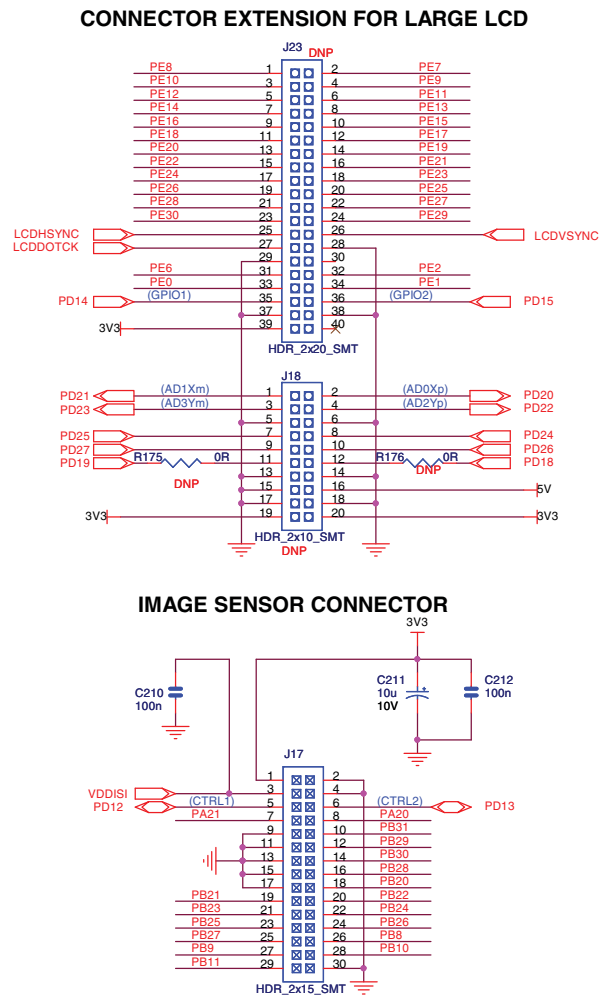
CONNECTOR EXTENSION FOR LARGE LCD

J23 DNP

| | | | |
|---|---|---|---|
| PE8 | 1 | 2 | PE7 |
| PE10 | 3 | 4 | PE9 |
| PE12 | 5 | 6 | PE11 |
| PE14 | 7 | 8 | PE13 |
| PE16 | 9 | 10 | PE15 |
| PE18 | 11 | 12 | PE17 |
| PE20 | 13 | 14 | PE19 |
| PE22 | 15 | 16 | PE21 |
| PE24 | 17 | 18 | PE23 |
| PE26 | 19 | 20 | PE25 |
| PE28 | 21 | 22 | PE27 |
| PE30 | 23 | 24 | PE29 |
| LCDHSYNC | 25 | 26 | LCDVSYNC |
| LCDDOTCK | 27 | 28 | |
| | 29 | 30 | |
| PE6 | 31 | 32 | PE2 |
| PE0 | 33 | 34 | PE1 |
| PD14 (GPIO1) | 35 | 36 | (GPIO2) PD15 |
| | 37 | 38 | |
| 3V3 | 39 | 40 | |

HDR_2x20_SMT

J18

| | | | |
|---|---|---|---|
| PD21 (AD1Xm) | 1 | 2 | (AD0Xp) PD20 |
| PD23 (AD3Ym) | 3 | 4 | (AD2Yp) PD22 |
| | 5 | 6 | |
| PD25 | 7 | 8 | PD24 |
| PD27 | 9 | 10 | PD26 |
| PD19 R175 0R | 11 | 12 | R176 0R PD18 |
| | 13 | 14 | |
| | 15 | 16 | 5V |
| | 17 | 18 | |
| 3V3 | 19 | 20 | 3V3 |

DNP DNP
HDR_2x10_SMT
DNP

IMAGE SENSOR CONNECTOR

3V3
C210 100n
C211 10u 10V
C212 100n

J17

| | | | |
|---|---|---|---|
| | 1 | 2 | |
| VDDISI | 3 | 4 | |
| PD12 (CTRL1) | 5 | 6 | (CTRL2) PD13 |
| PA21 | 7 | 8 | PA20 |
| | 9 | 10 | PB31 |
| | 11 | 12 | PB29 |
| | 13 | 14 | PB30 |
| | 15 | 16 | PB28 |
| | 17 | 18 | PB20 |
| PB21 | 19 | 20 | PB22 |
| PB23 | 21 | 22 | PB24 |
| PB25 | 23 | 24 | PB26 |
| PB27 | 25 | 26 | PB8 |
| PB9 | 27 | 28 | PB10 |
| PB11 | 29 | 30 | |

HDR_2x15_SMT